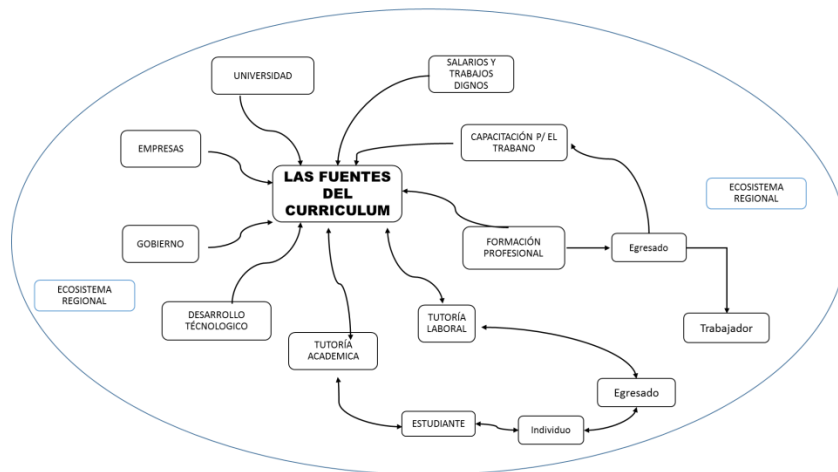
UNIVERSIDAD

SALARIOS Y TRABAJOS DIGNOS

EMPRESAS

CAPACITACIÓN P/ EL TRABANO

LAS FUENTES DEL CURRICULUM

ECOSISTEMA REGIONAL

GOBIERNO

FORMACIÓN PROFESIONAL

Egresado

ECOSISTEMA REGIONAL

DESARROLLO TÉCNOLOGICO

TUTORÍA LABORAL

Trabajador

TUTORÍA ACADEMICA

Egresado

ESTUDIANTE

Individuo